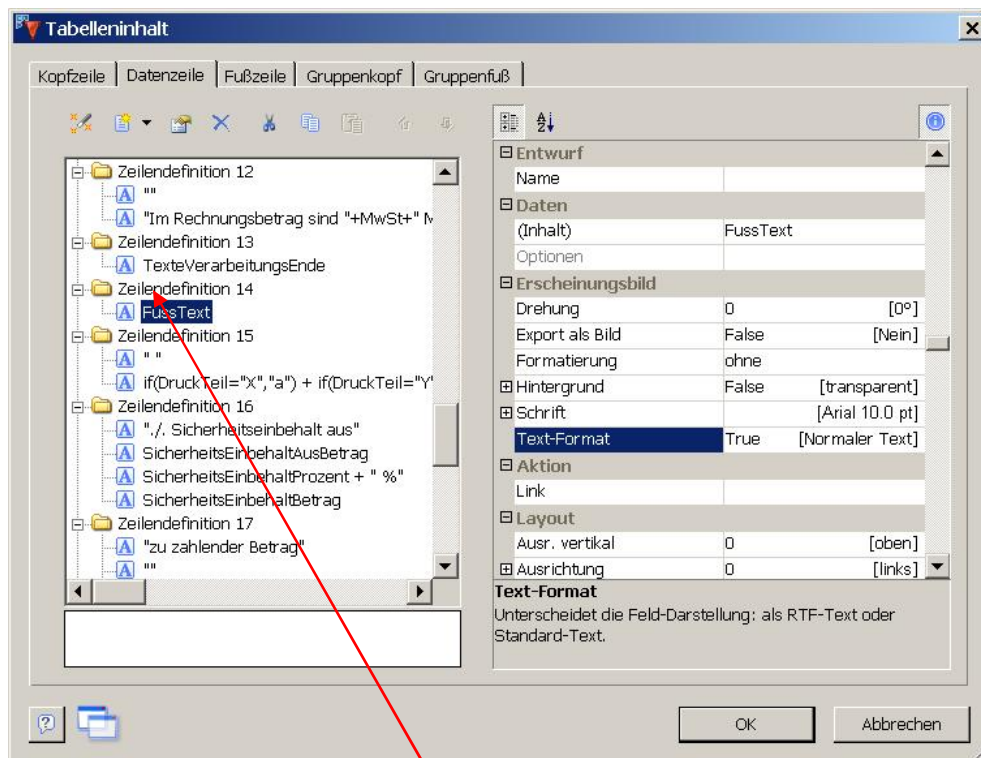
Tabelleninhalt

Kopfzeile | Datenzeile | Fußzeile | Gruppenkopf | Gruppenfuß

Zeilendefinition 12
""
"Im Rechnungsbetrag sind "+MwSt+" M
Zeilendefinition 13
TexteVerarbeitungsEnde
Zeilendefinition 14
FussText
Zeilendefinition 15
" "
if(DruckTeil="X","a") + if(DruckTeil="Y"
Zeilendefinition 16
"./. Sicherheitseinbehalt aus"
SicherheitsEinbehaltAusBetrag
SicherheitsEinbehaltProzent + " %"
SicherheitsEinbehaltBetrag
Zeilendefinition 17
"zu zahlender Betrag"
""

| | | |
|---|---|---|
| Entwurf | | |
| Name | | |
| Daten | | |
| (Inhalt) | FussText | |
| Optionen | | |
| Erscheinungsbild | | |
| Drehung | 0 | [0°] |
| Export als Bild | False | [Nein] |
| Formatierung | ohne | |
| Hintergrund | False | [transparent] |
| Schrift | | [Arial 10.0 pt] |
| Text-Format | True | [Normaler Text] |
| Aktion | | |
| Link | | |
| Layout | | |
| Ausr. vertikal | 0 | [oben] |
| Ausrichtung | 0 | [links] |

Text-Format
Unterscheidet die Feld-Darstellung: als RTF-Text oder Standard-Text.

OK
Abbrechen